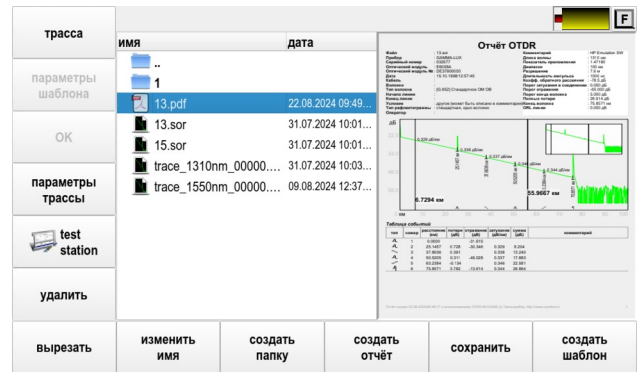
трасса

параметры шаблона

OK

параметры трассы

test station

удалить

F

имя | дата

..

1

13.pdf 22.08.2024 09:49...

13.sor 31.07.2024 10:01...

15.sor 31.07.2024 10:01...

trace_1310nm_00000... 31.07.2024 10:03...

trace_1550nm_00000... 09.08.2024 12:37...

Отчёт OTDR

6.7294 км

55.5667 км

Таблица событий

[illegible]

вырезать

изменить имя

создать папку

создать отчёт

сохранить

создать шаблон